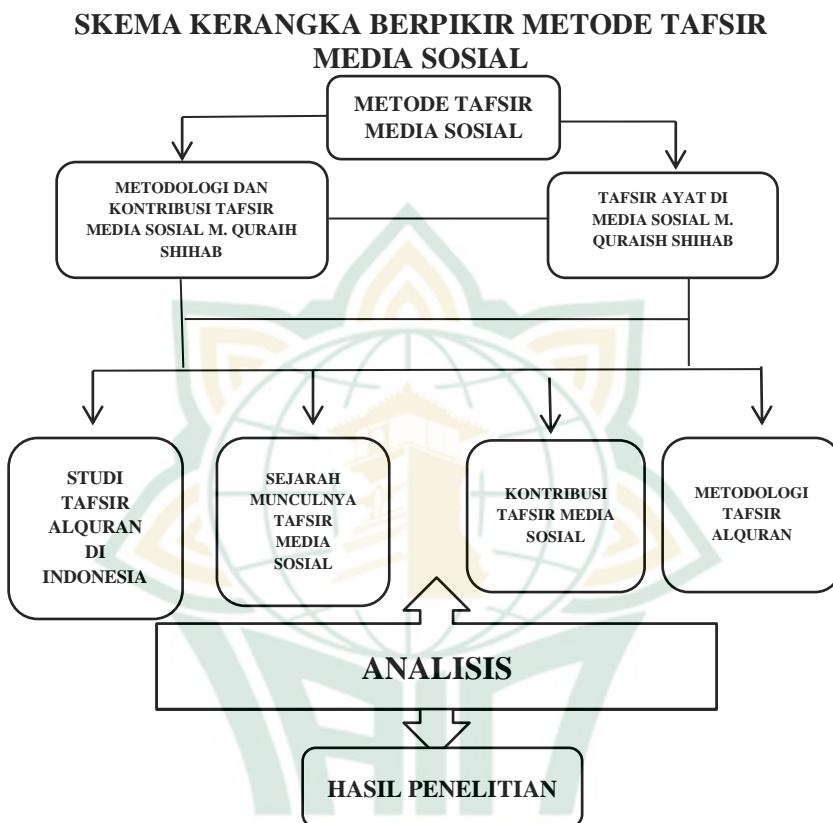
SKEMA KERANGKA BERPIKIR METODE TAFSIR MEDIA SOSIAL

METODE TAFSIR MEDIA SOSIAL

METODOLOGI DAN KONTRIBUSI TAFSIR MEDIA SOSIAL M. QURAIH SHIHAB

TAFSIR AYAT DI MEDIA SOSIAL M. QURAISH SHIHAB

STUDI TAFSIR ALQURAN DI INDONESIA

SEJARAH MUNCULNYA TAFSIR MEDIA SOSIAL

KONTRIBUSI TAFSIR MEDIA SOSIAL

METODOLOGI TAFSIR ALQURAN

ANALISIS

HASIL PENELITIAN